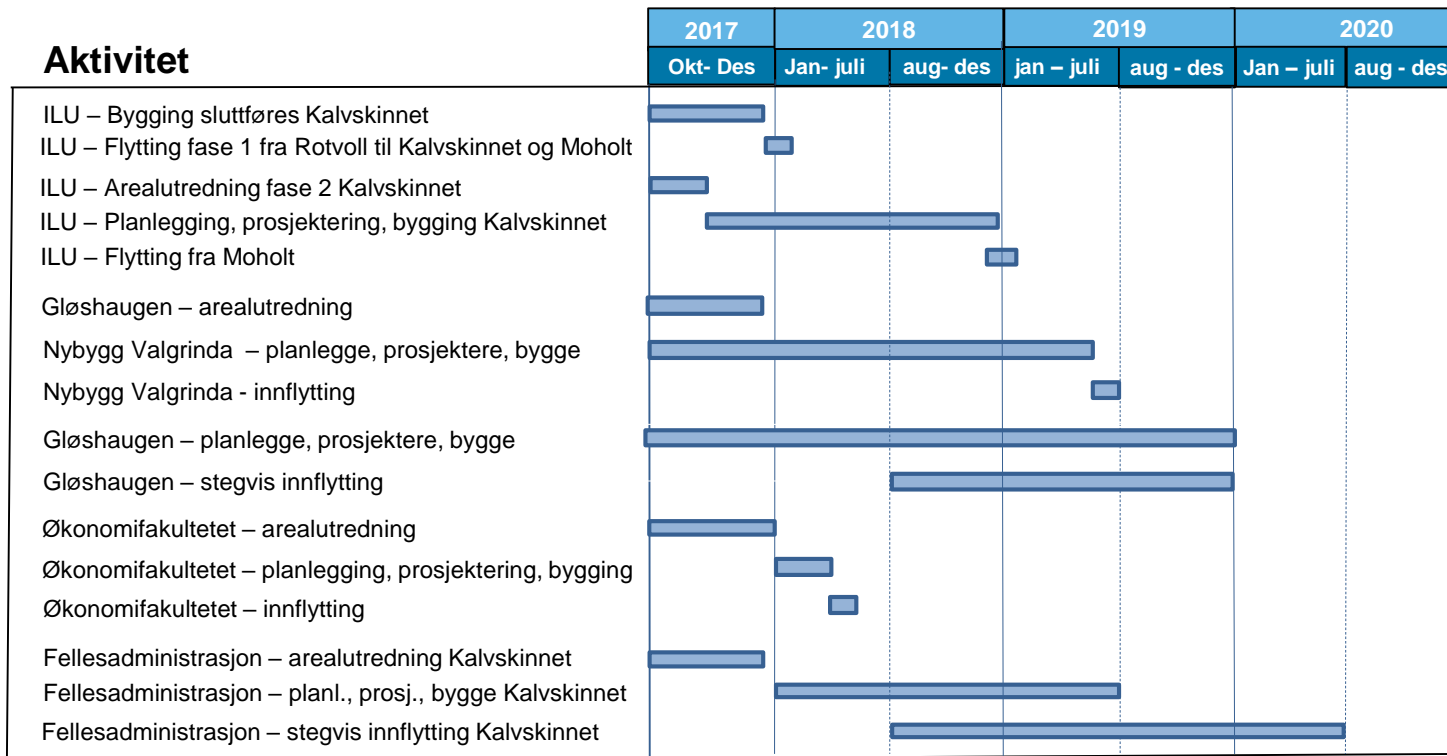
Aktivitet

| 2017 | 2018 | | 2019 | | 2020 | |
|---|---|---|---|---|---|---|
| Okt- Des | Jan- juli | aug- des | jan – juli | aug - des | Jan – juli | aug - des |

ILU – Bygging sluttføres Kalvskinnet
ILU – Flytting fase 1 fra Rotvoll til Kalvskinnet og Moholt
ILU – Arealutredning fase 2 Kalvskinnet
ILU – Planlegging, prosjektering, bygging Kalvskinnet
ILU – Flytting fra Moholt
Gløshaugen – arealutredning
Nybygg Valgrinda – planlegge, prosjektere, bygge
Nybygg Valgrinda - innflytting
Gløshaugen – planlegge, prosjektere, bygge
Gløshaugen – stegvis innflytting
Økonomifakultetet – arealutredning
Økonomifakultetet – planlegging, prosjektering, bygging
Økonomifakultetet – innflytting
Fellesadministrasjon – arealutredning Kalvskinnet
Fellesadministrasjon – planl., prosj., bygge Kalvskinnet
Fellesadministrasjon – stegvis innflytting Kalvskinnet